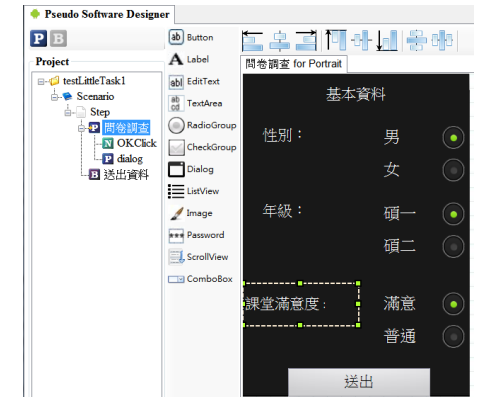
Pseudo Software Designer

P B

Project

testLittleTask1
Scenario
Step
P 問卷調查
N OKClick
P dialog
B 送出資料

ab Button
A Label
abl EditText
TextArea
RadioGroup
CheckGroup
Dialog
ListView
Image
Password
ScrollView
ComboBox

問卷調查 for Portrait

基本資料

性別：
男
女

年級：
碩一
碩二

課堂滿意度：
滿意
普通

送出